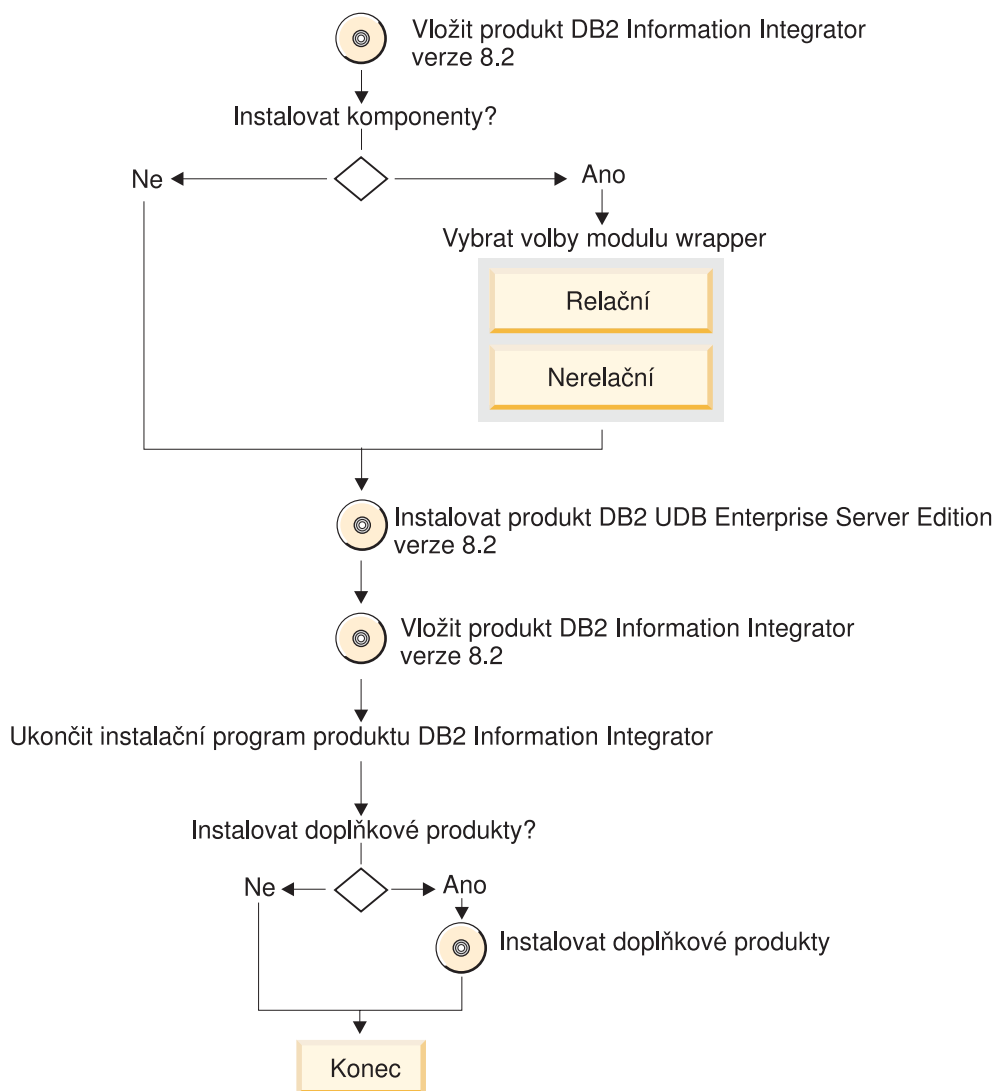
Vložit produkt DB2 Information Integrator verze 8.2

Instalovat komponenty?

Ne

Ano

Vybrat volby modulu wrapper

Relační

Nerelační

Instalovat produkt DB2 UDB Enterprise Server Edition verze 8.2

Vložit produkt DB2 Information Integrator verze 8.2

Ukončit instalační program produktu DB2 Information Integrator

Instalovat doplňkové produkty?

Ne

Ano

Instalovat doplňkové produkty

Konec